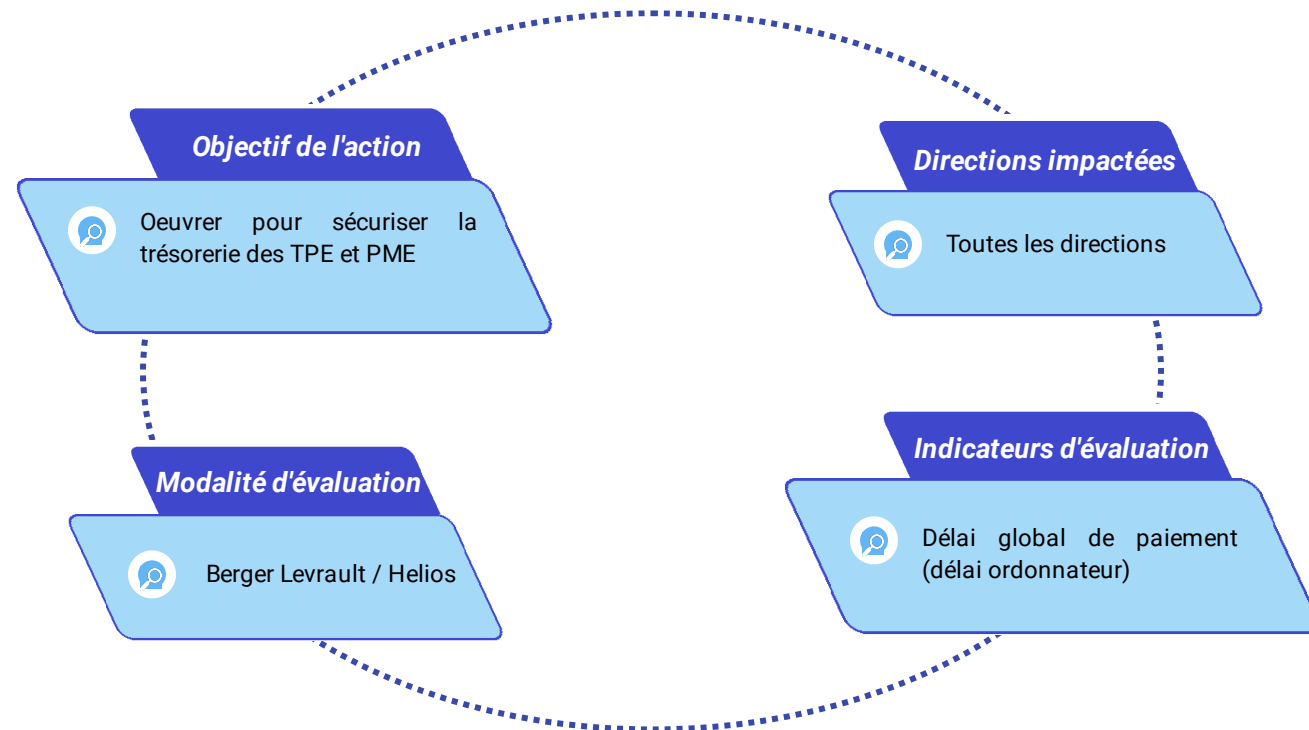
Objectif de l'action

Oeuvrer pour sécuriser la trésorerie des TPE et PME

Directions impactées

Toutes les directions

Modalité d'évaluation

Berger Levrault / Helios

Indicateurs d'évaluation

Délai global de paiement (délai ordonnateur)